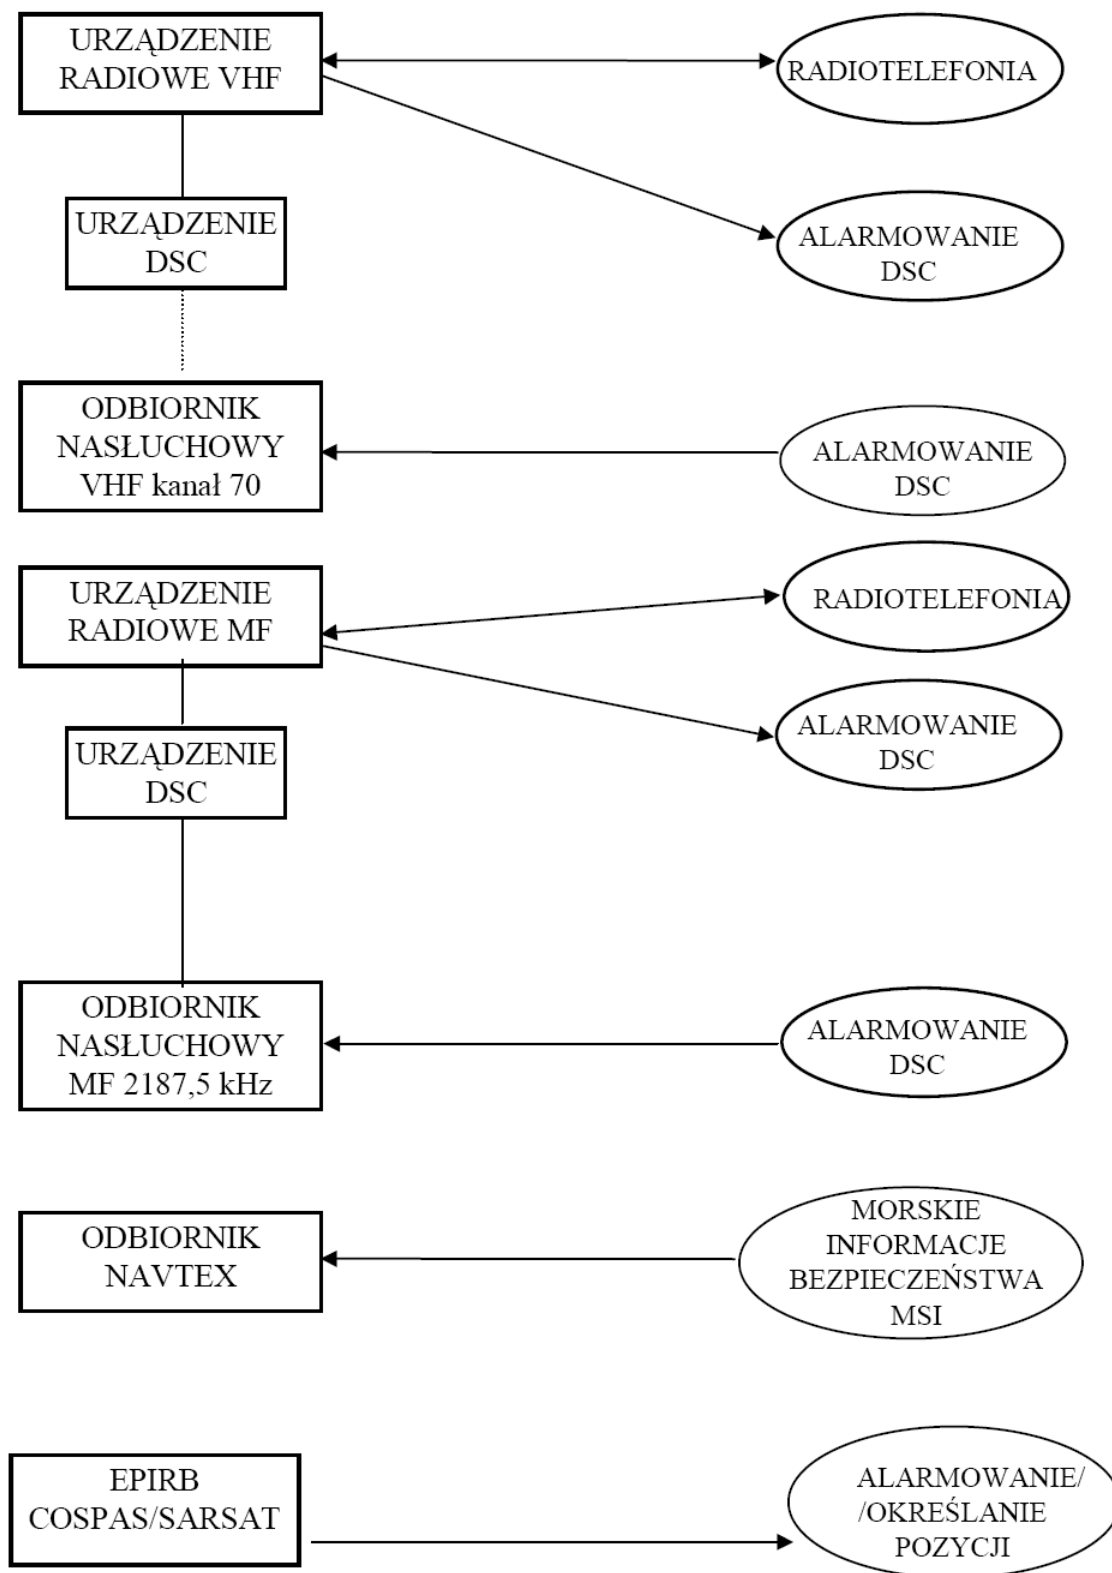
URZĄDZENIE RADIOWE VHF

RADIOTELEFONIA

URZĄDZENIE DSC

ALARMOWANIE DSC

ODBIORNIK NASŁUCHOWY VHF kanał 70

ALARMOWANIE DSC

URZĄDZENIE RADIOWE MF

RADIOTELEFONIA

URZĄDZENIE DSC

ALARMOWANIE DSC

ODBIORNIK NASŁUCHOWY MF 2187,5 kHz

ALARMOWANIE DSC

ODBIORNIK NAVTEX

MORSKIE INFORMACJE BEZPIECZEŃSTWA MSI

EPIRB COSPAS/SARSAT

ALARMOWANIE/ /OKREŚLANIE POZYCJI